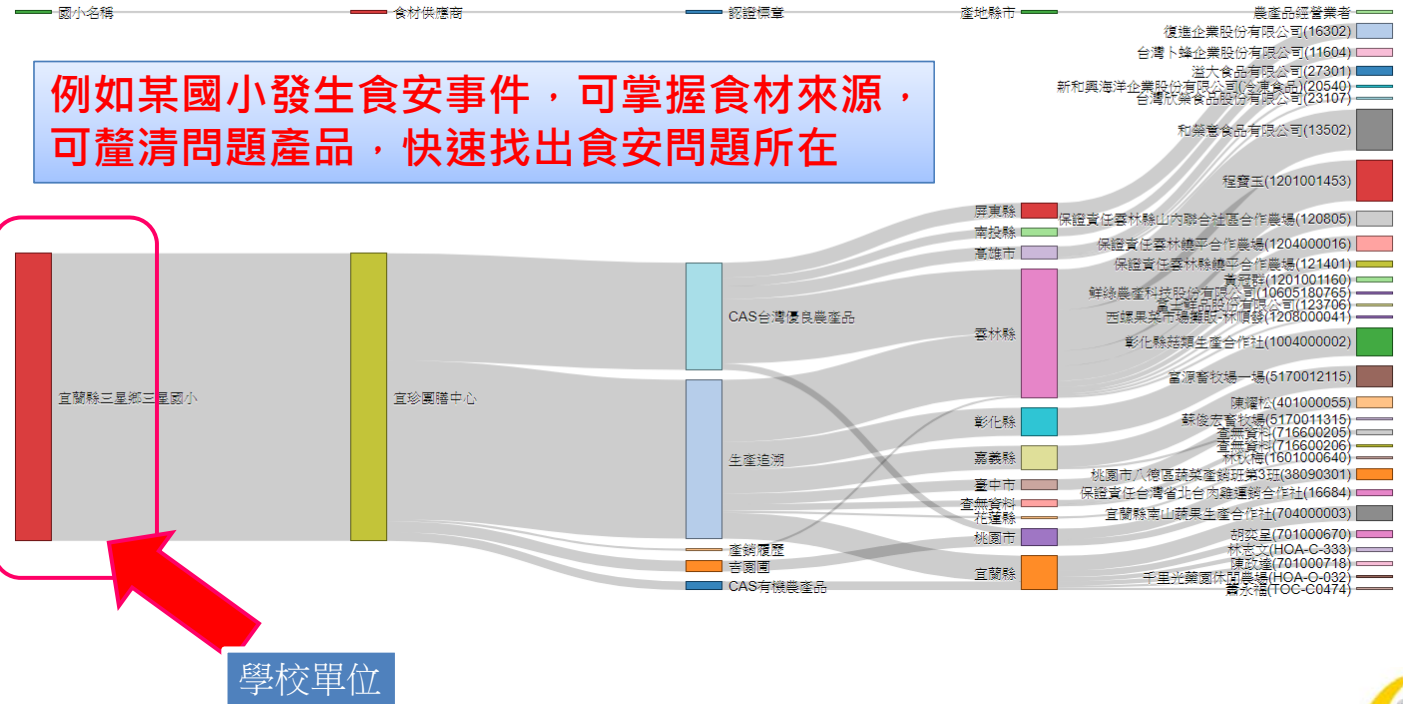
國小名稱 食材供應商 認證標章 產地縣市 農產品經營業者

例如某國小發生食安事件，可掌握食材來源，可釐清問題產品，快速找出食安問題所在

宜蘭縣三星鄉三星國小

宜珍團膳中心

CAS台灣優良農產品
生產追溯
產銷履歷
吉園圃
CAS有機農產品

屏東縣
南投縣
高雄市
雲林縣
彰化縣
嘉義縣
臺中市
查無資料
花蓮縣
桃園市
宜蘭縣

復進企業股份有限公司(16302)
台灣卜蜂企業股份有限公司(11604)
溢大食品有限公司(27301)
新和興海洋企業股份有限公司(冷凍食品)(20540)
台灣欣榮食品股份有限公司(23107)
和榮意食品有限公司(13502)
程寶玉(1201001453)
保證責任雲林縣山內聯合社區合作農場(120805)
保證責任雲林縣平合作農場(1204000016)
保證責任雲林縣平合作農場(121401)
黃冠傑(1201001160)
鮮綠農產科技股份有限公司(10605180765)
嘉義縣食品股份有限公司(123706)
西螺果菜市場攤販-林順發(1208000041)
彰化縣菇類生產合作社(1004000002)
富源畜牧場一場(5170012115)
陳耀松(401000055)
蘇俊宏畜牧場(5170011315)
查無資料(716600205)
查無資料(716600206)
林秋梅(1601000640)
桃園市八德區蔬菜產銷班第3班(38090301)
保證責任台灣省北台內雞運銷合作社(16684)
宜蘭縣南山蔬果生產合作社(704000003)
胡奕呈(701000670)
林宏文(HOA-C-333)
陳政維(701000718)
千里光蘭園休閒農場(HOA-O-032)
黃永福(TOC-C0474)

學校單位